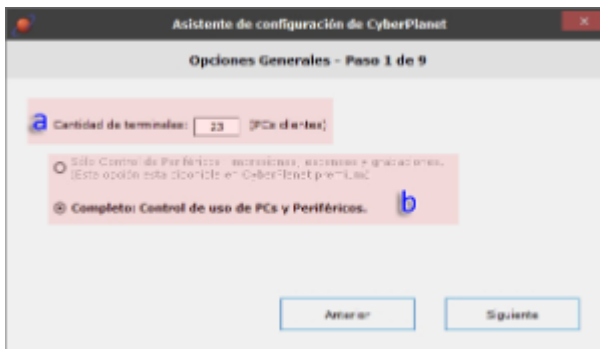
Asistente de configuración de CyberPlanet

Opciones Generales - Paso 1 de 9

a Cantidad de terminales: 23 (PCs clientes)

Sólo Control de Periféricos - impresiones, escaneos y grabaciones. (Esta opción está disponible en CyberPlanet premium)

Completo: Control de uso de PCs y Periféricos. b

Anterior

Siguiente